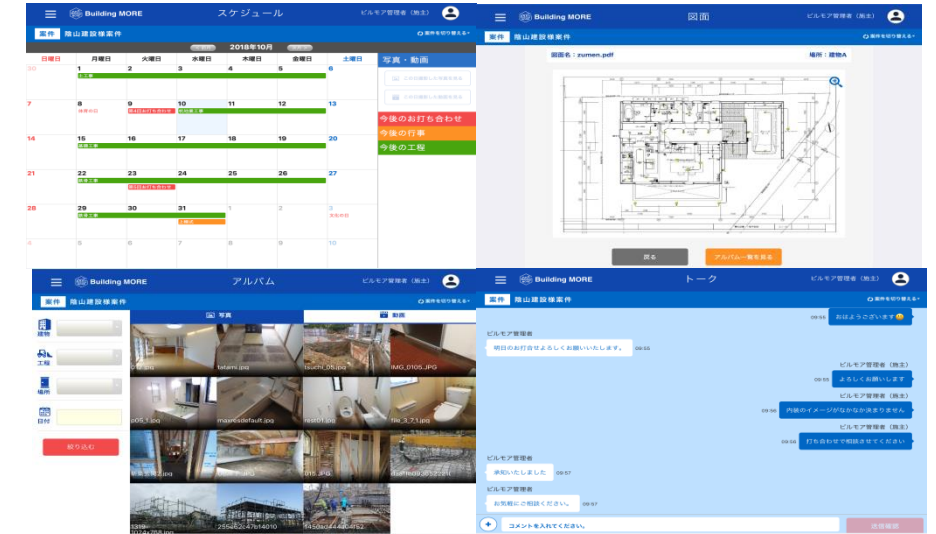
Building MORE スケジュール ビルモア管理者（施主）

案件 陸山建設様案件 案件を切り替える

2018年10月

| 日曜日 | 月曜日 | 火曜日 | 水曜日 | 木曜日 | 金曜日 | 土曜日 |
|---|---|---|---|---|---|---|
| 30 | 1 | 2 | 3 | 4 | 5 | 6 |
| 7 | 8 | 9 | 10 | 11 | 12 | 13 |
| 14 | 15 | 16 | 17 | 18 | 19 | 20 |
| 21 | 22 | 23 | 24 | 25 | 26 | 27 |
| 28 | 29 | 30 | 31 | 1 | 2 | 3 |
| 4 | 5 | 6 | 7 | 8 | 9 | 10 |

写真・動画

今後のお打ち合わせ
今後の行事
今後の工程

Building MORE 図面 ビルモア管理者（施主）

案件 陸山建設様案件 案件を切り替える

図面名：zumen.pdf 場所：建物A

戻る アルバム一覧を見る

Building MORE アルバム ビルモア管理者（施主）

案件 陸山建設様案件 案件を切り替える

写真 動画

建物
工程
場所
日付

絞り込む

tatami.jpg
IMG_0105.JPG
p05_1.jpg
mainsdefault.jpg
tile_3_7,1.jpg

Building MORE トーク ビルモア管理者（施主）

案件 陸山建設様案件 案件を切り替える

09:55 おはようございます

ビルモア管理者
明日のお打合せよろしくお願いいたします。 09:55

ビルモア管理者（施主）
09:55 よろしくお願いします

ビルモア管理者（施主）
09:56 内装のイメージがなかなか決まりません

ビルモア管理者（施主）
09:56 打ち合わせで相談させてください

ビルモア管理者
承知いたしました 09:57

ビルモア管理者
お気軽にご相談ください。 09:57

コメントを入れてください。 送信確認